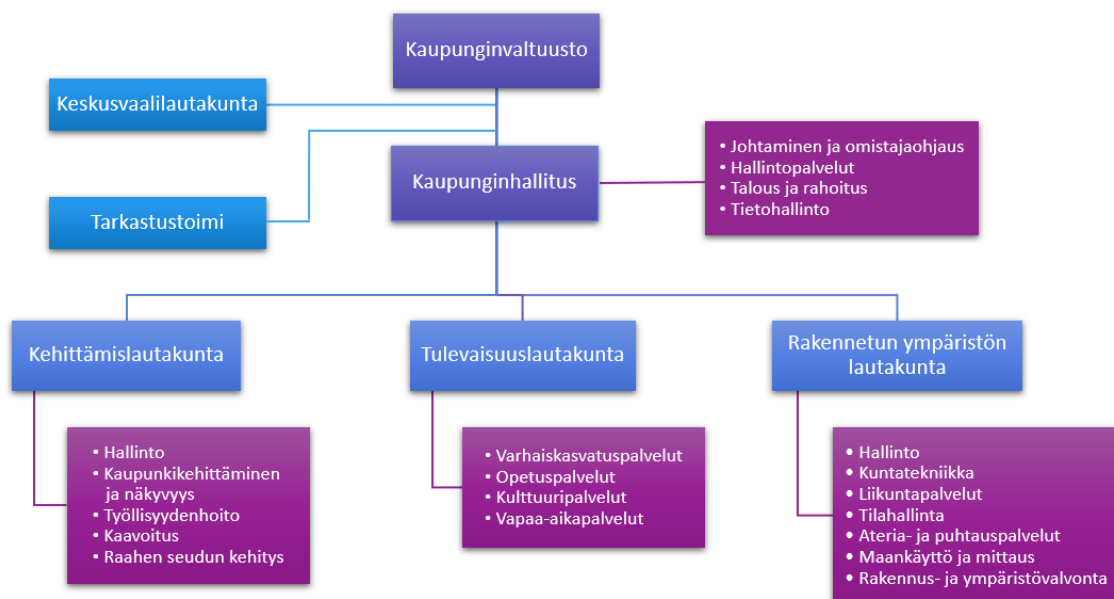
Kaupunginvaltuusto

Keskusvaalilautakunta

Tarkastustoimi

Kaupunginhallitus

- Johtaminen ja omistajaohjaus
- Hallintopalvelut
- Talous ja rahoitus
- Tietohallinto

Kehittämislautakunta

- Hallinto
- Kaupunkikehittäminen ja näkyvyys
- Työllisyydenhoito
- Kaavoitus
- Raahen seudun kehitys

Tulevaisuuslautakunta

- Varhaiskasvatuspalvelut
- Opetuspalvelut
- Kulttuuripalvelut
- Vapaa-aikapalvelut

Rakennetun ympäristön lautakunta

- Hallinto
- Kuntatekniikka
- Liikuntapalvelut
- Tilahallinta
- Ateria- ja puhtauspalvelut
- Maankäyttö ja mittaus
- Rakennus- ja ympäristövalvonta